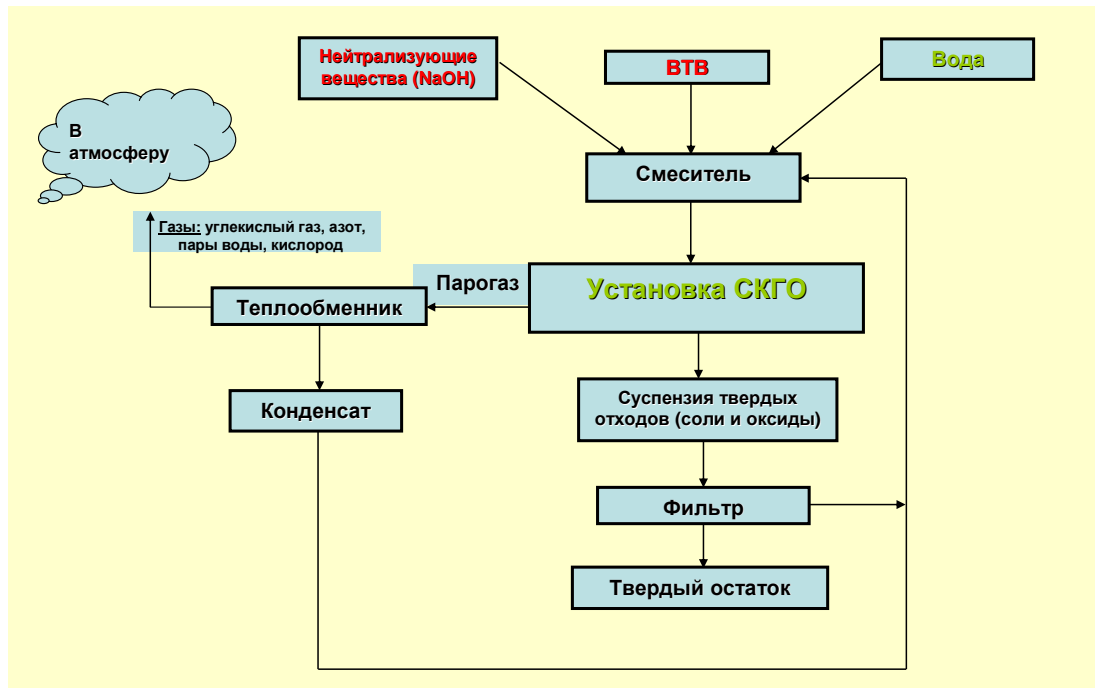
Нейтрализующие вещества (NaOH)

ВТВ

Вода

В атмосферу

Смеситель

Газы: углекислый газ, азот, пары воды, кислород

Парогаз

Установка СКГО

Теплообменник

Конденсат

Суспензия твердых отходов (соли и оксиды)

Фильтр

Твердый остаток